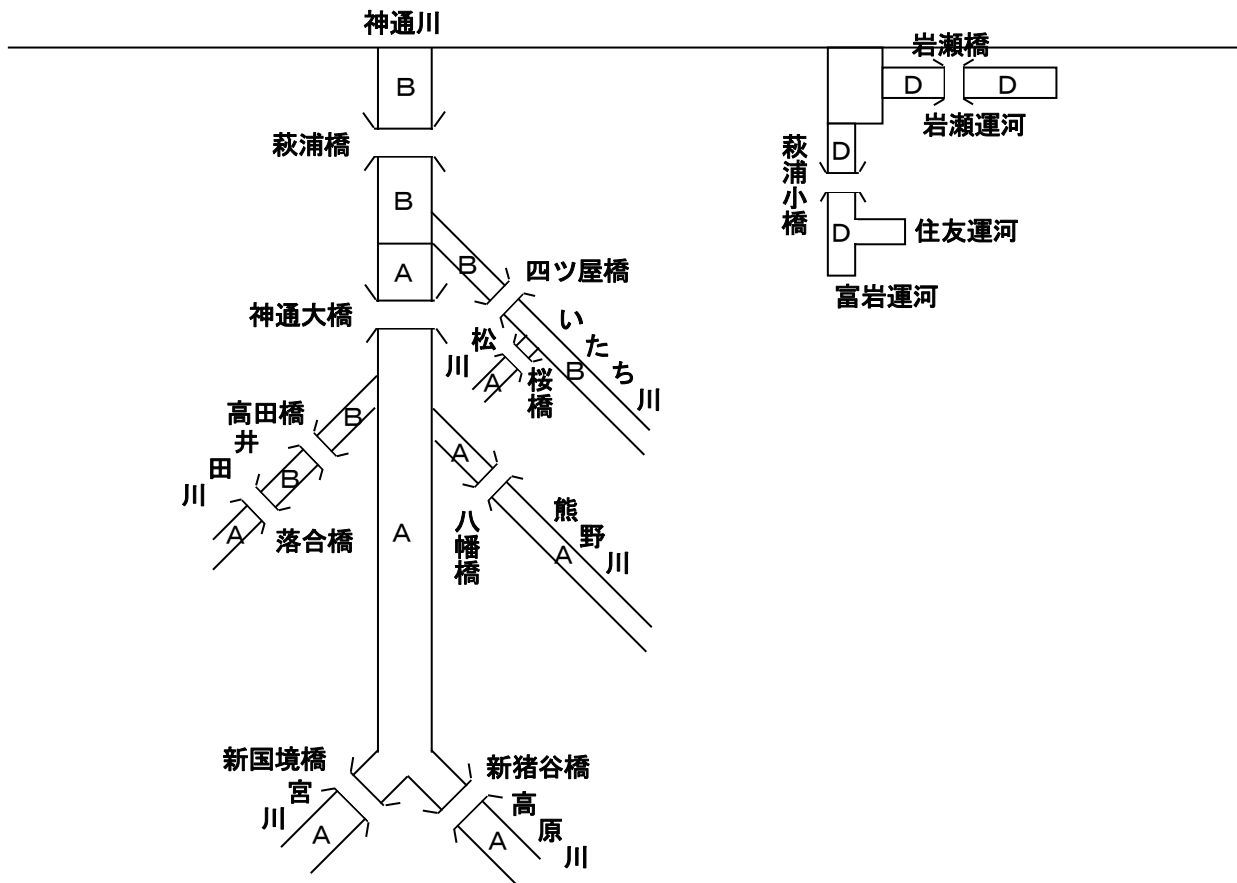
神通川

B

萩浦橋

B

A

B

四ツ屋橋

神通大橋

いたち川

B

松川

A

桜橋

高田橋

B

井田川

B

A

落合橋

A

A

八幡橋

熊野川

A

新国境橋

宮川

A

新猪谷橋

高原川

A

岩瀬橋

D

D

岩瀬運河

萩浦小橋

D

D

住友運河

富岩運河